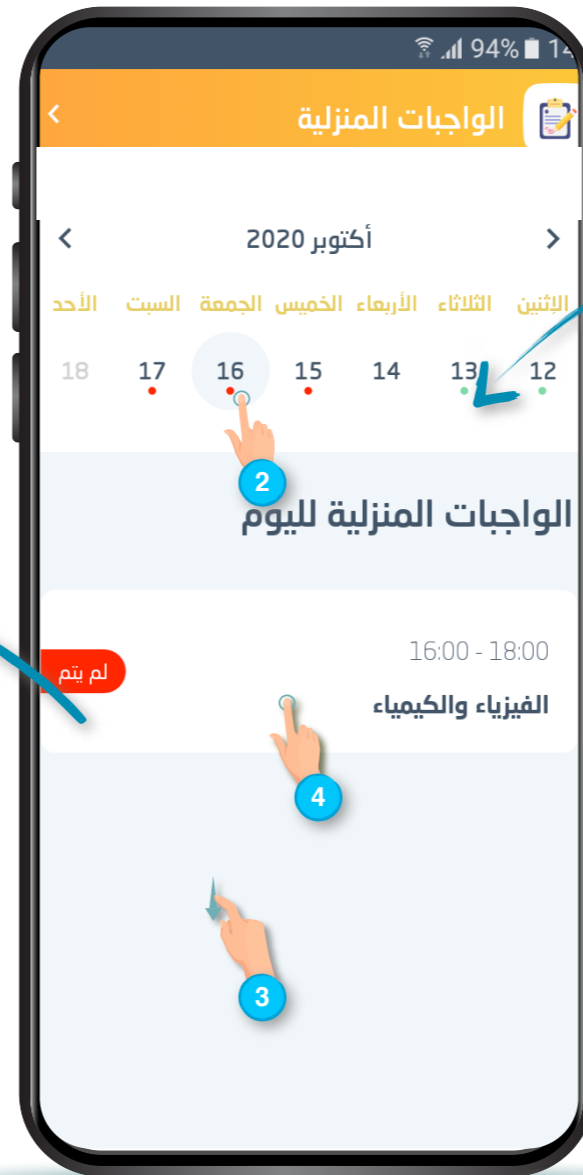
94% 14

الواجبات المنزلية

أكتوبر 2020

| الإثنين | الثلاثاء | الأربعاء | الخميس | الجمعة | السبت | الأحد |
|---|---|---|---|---|---|---|
| 12 | 13 | 14 | 15 | 16 | 17 | 18 |

2

الواجبات المنزلية لليوم

16:00 - 18:00

لم يتم

الفيزياء والكيمياء

4

3